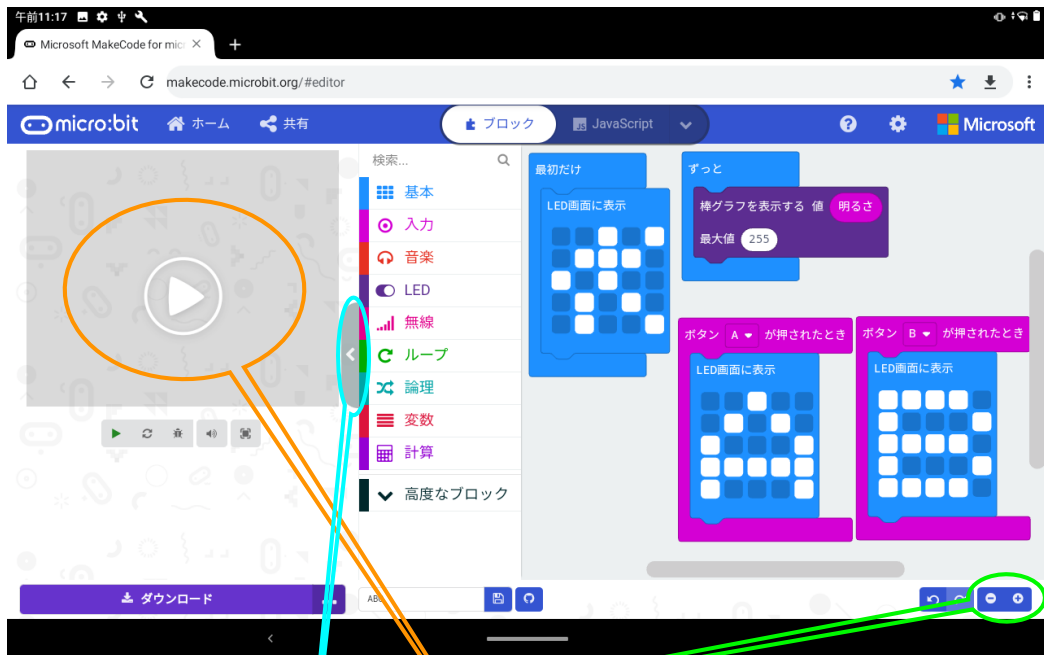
午前11:17

Microsoft MakeCode for mic ×

makecode.microbit.org/#editor

micro:bit ホーム 共有

ブロック JavaScript

Microsoft

検索...

基本
入力
音楽
LED
無線
ループ
論理
変数
計算
高度なブロック

最初だけ
LED画面に表示

ずっと
棒グラフを表示する 値 明るさ
最大値 255

ボタン A が押されたとき
LED画面に表示

ボタン B が押されたとき
LED画面に表示

ダウンロード

ABC